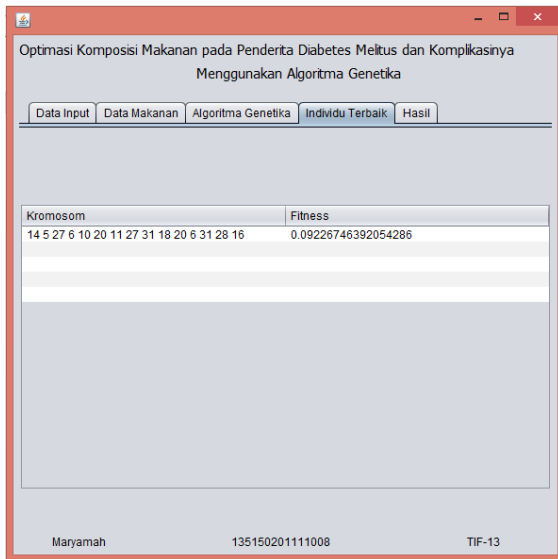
Optimasi Komposisi Makanan pada Penderita Diabetes Melitus dan Komplikasinya Menggunakan Algoritma Genetika

Data Input | Data Makanan | Algoritma Genetika | Individu Terbaik | Hasil

| Kromosom | Fitness |
|---|---|
| 14 5 27 6 10 20 11 27 31 18 20 6 31 28 16 | 0.09226746392054286 |

Maryamah 135150201111008 TIF-13